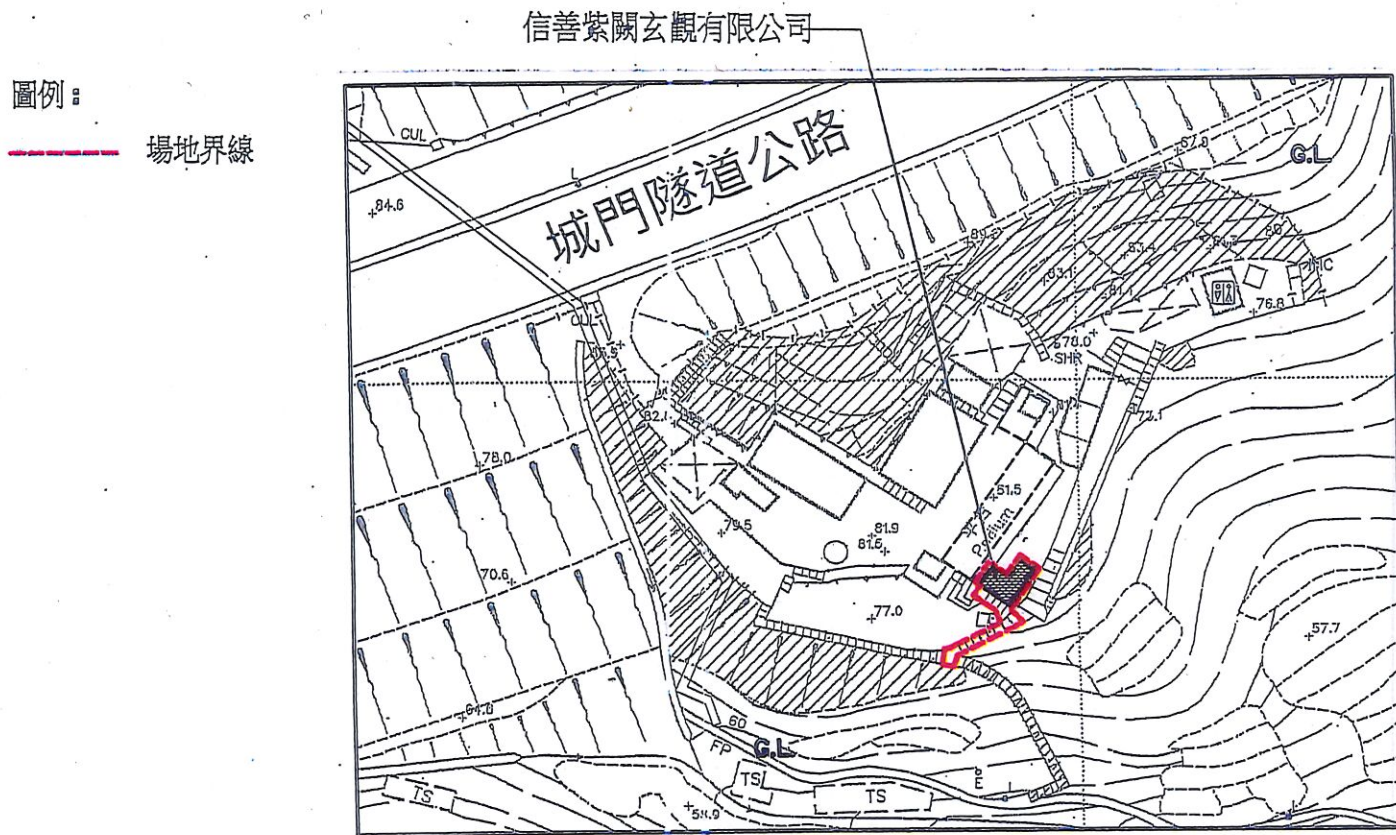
圖例：

場地界線

信善紫闕玄觀有限公司

城門隧道公路

CUL

84.6

CUL

67.0

G.L

80

83.1

80

WC

76.8

78.0

SHR

82.1

73.1

78.0

79.5

81.5

81.9

81.6

70.6

77.0

57.7

64.8

60

FP

G.L

TS

TS

TS

58.9